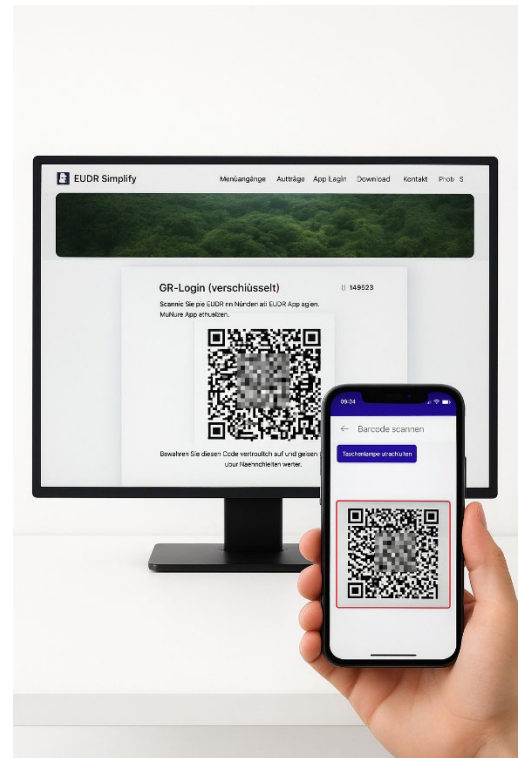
EUDR Simplify

Menüangänge Aufträge App Login Download Kontakt Prob S

GR-Login (verschiüsselt)

149523

Scannic Sie pie EUDR mn Nürden ati EUDR App agien. MuNure App ethulzen.

Bewahren Sie diesen Code vertroulich auf und geisen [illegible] uour Naenchleiten werter.

09:34

Barcode scannen

Taschenlampe utrachalten